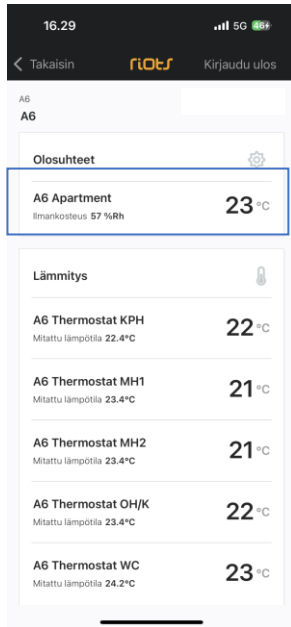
16.29
5G 46

Takaisin
riots
Kirjaudu ulos

A6
A6

Olosuhteet

A6 Apartment
Ilmankosteus 57 %Rh
23 °C

Lämmitys

A6 Thermostat KPH
Mitattu lämpötila 22.4°C
22 °C

A6 Thermostat MH1
Mitattu lämpötila 23.4°C
21 °C

A6 Thermostat MH2
Mitattu lämpötila 23.4°C
21 °C

A6 Thermostat OH/K
Mitattu lämpötila 23.4°C
22 °C

A6 Thermostat WC
Mitattu lämpötila 24.2°C
23 °C